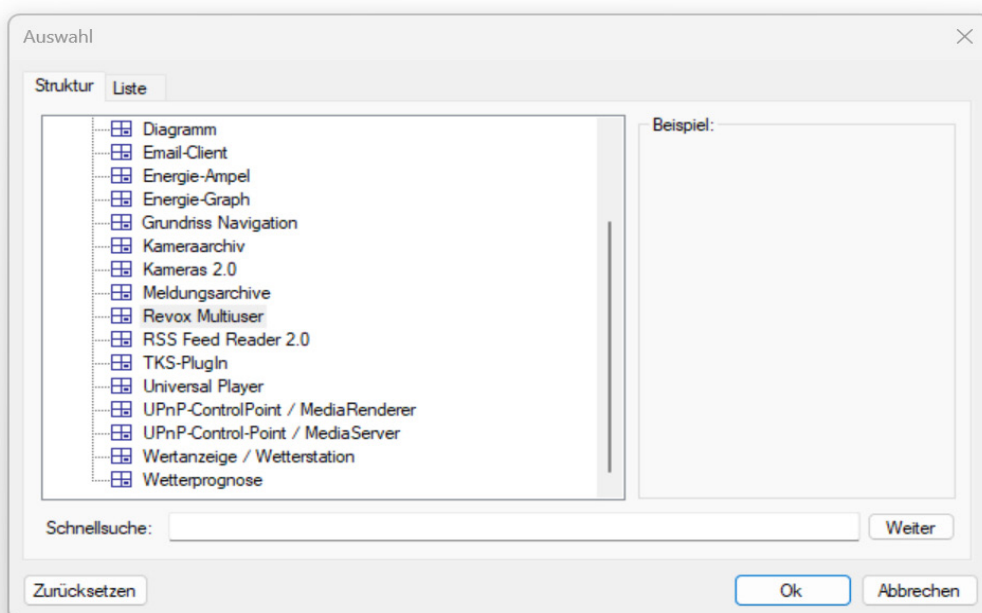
Auswahl

Struktur Liste

Diagramm
Email-Client
Energie-Ampel
Energie-Graph
Grundriss Navigation
Kameraarchiv
Kameras 2.0
Meldungsarchive
Revox Multiuser
RSS Feed Reader 2.0
TKS-PlugIn
Universal Player
UPnP-ControlPoint / MediaRenderer
UPnP-Control-Point / MediaServer
Wertanzeige / Wetterstation
Wetterprognose

Beispiel:

Schnellsuche:

Weiter

Zurücksetzen

Ok

Abbrechen